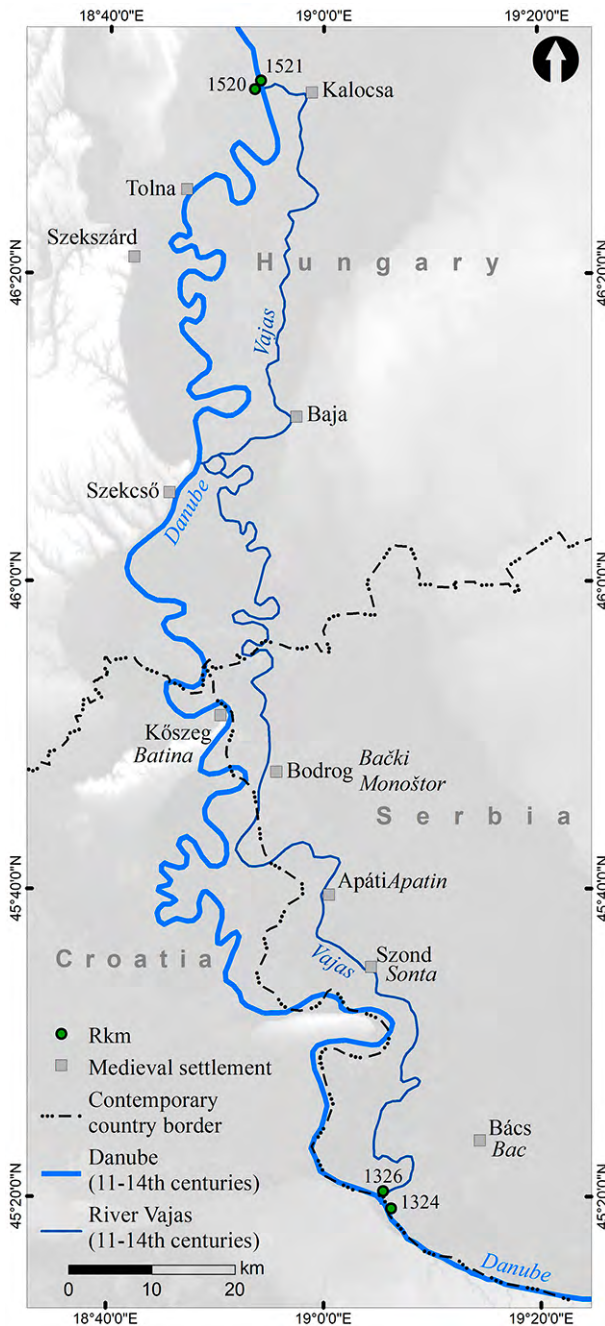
18°40'0"E
19°0'0"E
19°20'0"E

1520
1521
Kalocsa
Tolna
Szekszárd
Hungary
46°20'0"N
46°20'0"N
Vajas
Baja
Szekcső
Danube
46°0'0"N
46°0'0"N
Kőszeg
Batina
Bodrog
Bački Monoštor
Serbia
45°40'0"N
45°40'0"N
Apáti Apatin
Vajas
Szond
Sonta
Croatia
Rkm
Medieval settlement
Contemporary country border
Danube (11-14th centuries)
River Vajas (11-14th centuries)
Bács
Bac
1326
1324
45°20'0"N
45°20'0"N
Danube
0
10
20
km

18°40'0"E
19°0'0"E
19°20'0"E